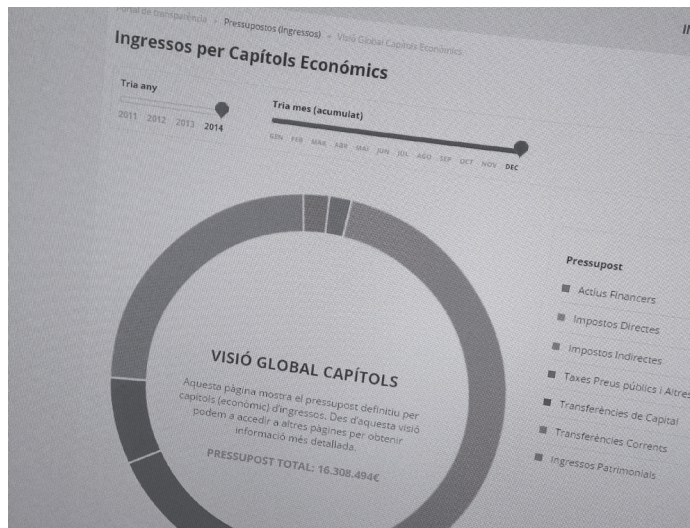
Portal de transparència > Pressupostos (ingressos) > Visió Global Capítols Econòmics

IN

Ingressos per Capítols Econòmics

Tria any

2011 2012 2013 2014

Tria mes (acumulat)

GEN FEB MAR ABR MAI JUN JUL AGO SEP OCT NOV DEC

VISIÓ GLOBAL CAPÍTOLS

Aquesta pàgina mostra el pressupost definitiu per capítols (econòmic) d'ingressos. Des d'aquesta visió podem a accedir a altres pàgines per obtenir informació més detallada.

PRESSUPOST TOTAL: 16.308.494€

Pressupost

Actius Financers

Impostos Directes

Impostos Indirectes

Taxes Preus públics i Altres

Transferències de Capital

Transferències Corrents

Ingressos Patrimonials